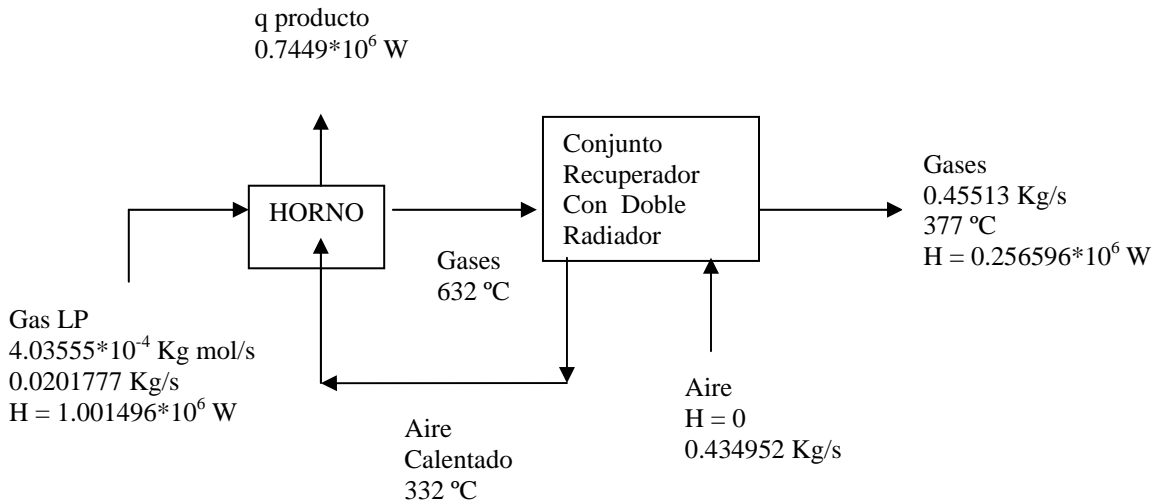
q producto
$0.7449*10^6$ W

HORNO

Conjunto Recuperador Con Doble Radiador

Gases
0.45513 Kg/s
377 ºC
H = $0.256596*10^6$ W

Gases
632 ºC

Gas LP
$4.03555*10^{-4}$ Kg mol/s
0.0201777 Kg/s
H = $1.001496*10^6$ W

Aire
H = 0
0.434952 Kg/s

Aire
Calentado
332 ºC